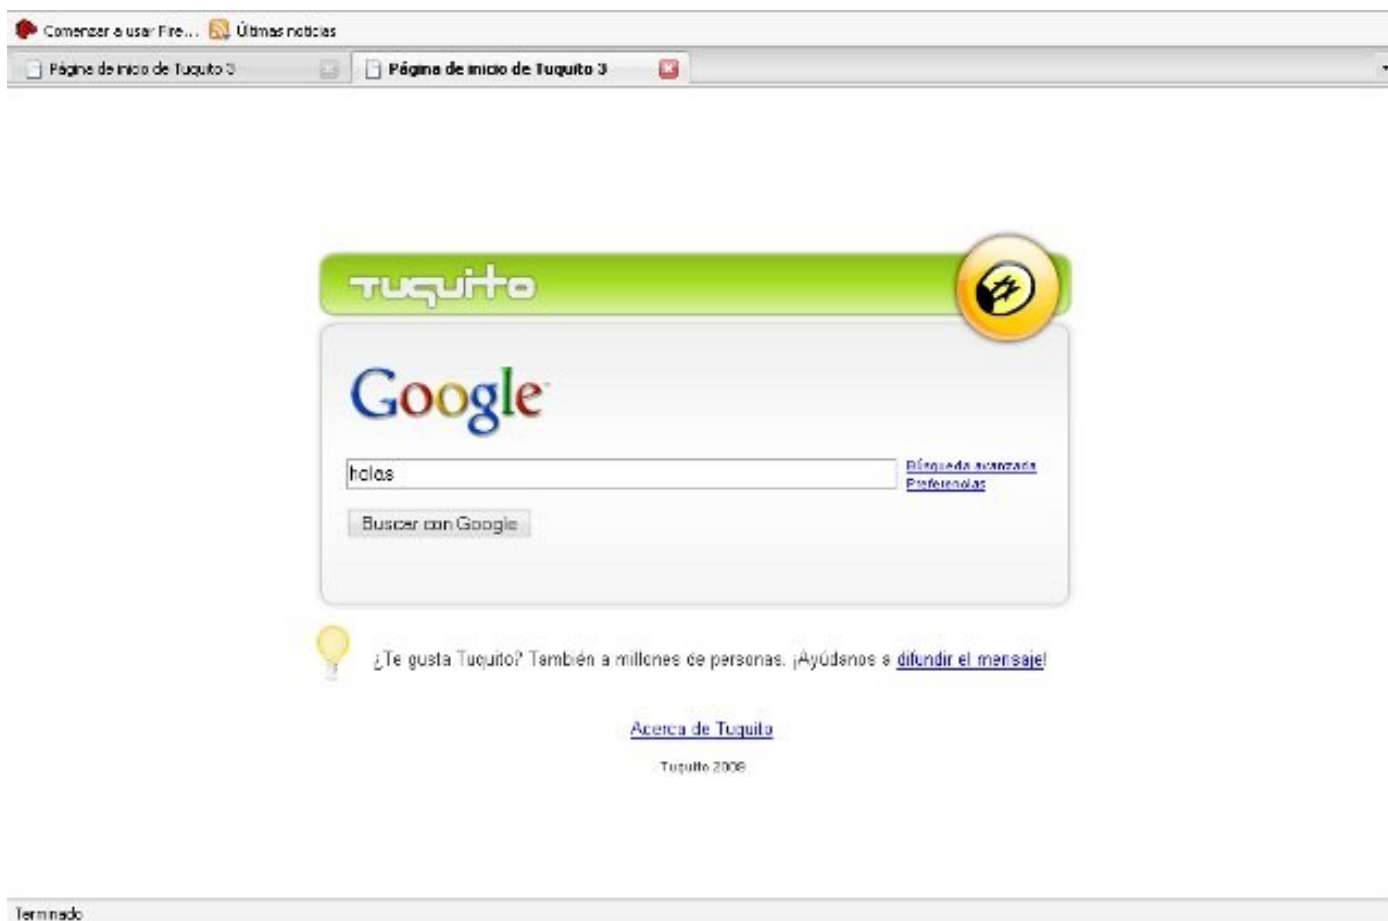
Comenzar a usar Fire... Últimas noticias

Página de inicio de Tuquito 3

Página de inicio de Tuquito 3

Tuquito

Google

holas

Búsqueda avanzada
Preferencias

Buscar con Google

¿Te gusta Tuquito? También a millones de personas. ¡Ayúdenos a difundir el mensaje!

Acerca de Tuquito

Tuquito 2008

Terminado